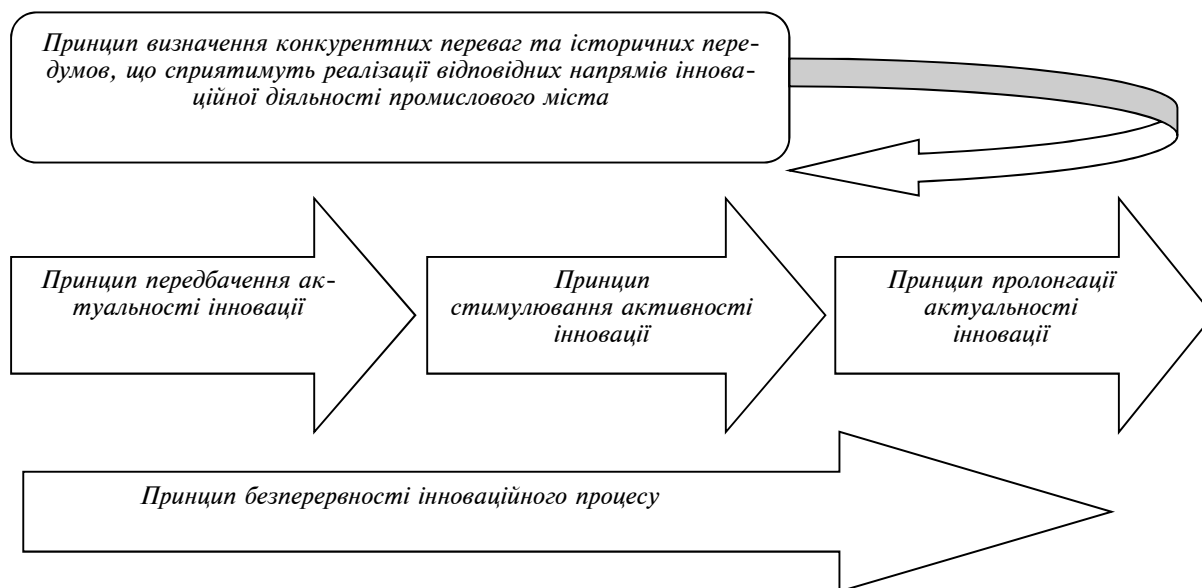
Принцип визначення конкурентних переваг та історичних передумов, що сприятимуть реалізації відповідних напрямів інноваційної діяльності промислового міста

Принцип передбачення актуальності інновації

Принцип стимулювання активності інновації

Принцип пролонгації актуальності інновації

Принцип безперервності інноваційного процесу